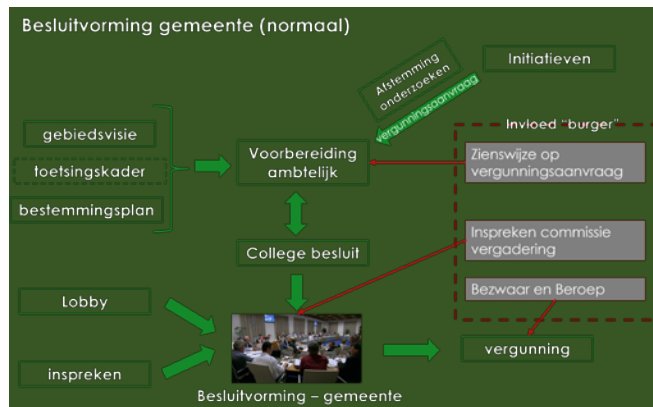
Besluitvorming gemeente (normaal)

Afstemming onderzoeken

vergunningsaanvraag

Initiatieven

Invloed "burger"

gebiedsvisie

toetsingskader

bestemmingsplan

Voorbereiding ambtelijk

Zienswijze op vergunningsaanvraag

College besluit

Inspreken commissie vergadering

Bezwaar en Beroep

Lobby

inspreken

vergunning

Besluitvorming – gemeente